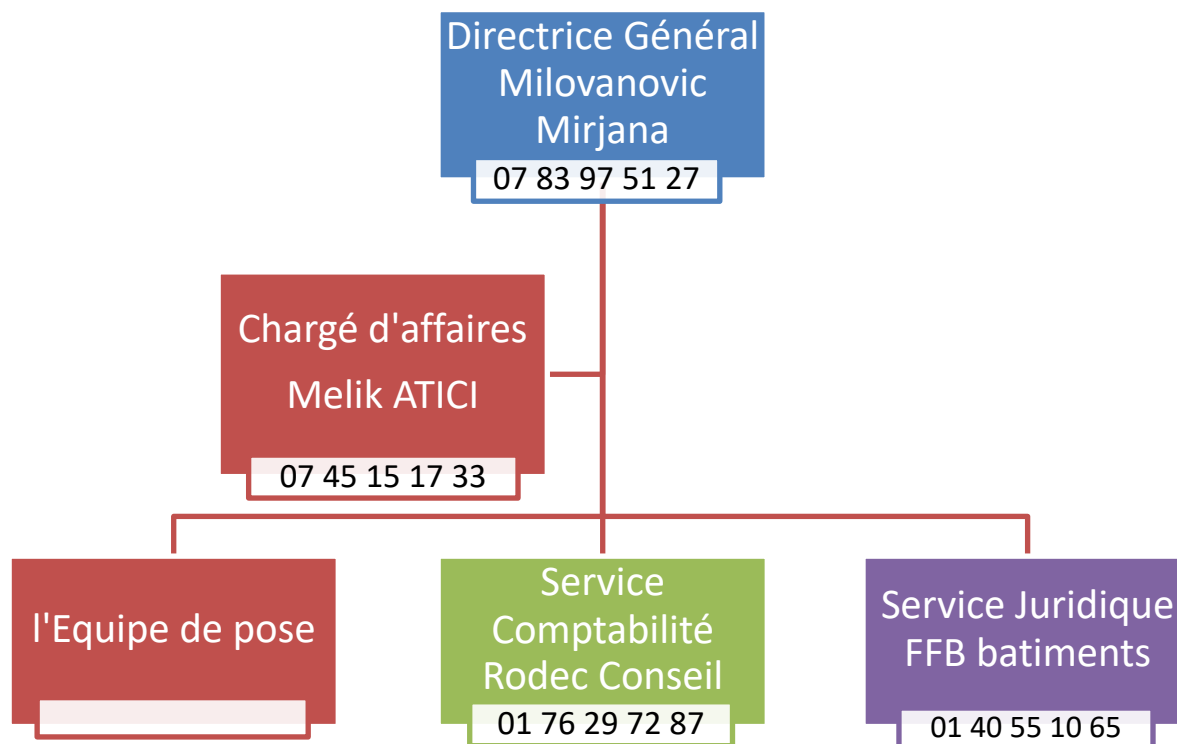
Directrice Général
Milovanovic
Mirjana
07 83 97 51 27

Chargé d'affaires
Melik ATICI
07 45 15 17 33

l'Equipe de pose

Service
Comptabilité
Rodec Conseil
01 76 29 72 87

Service Juridique
FFB batiments
01 40 55 10 65